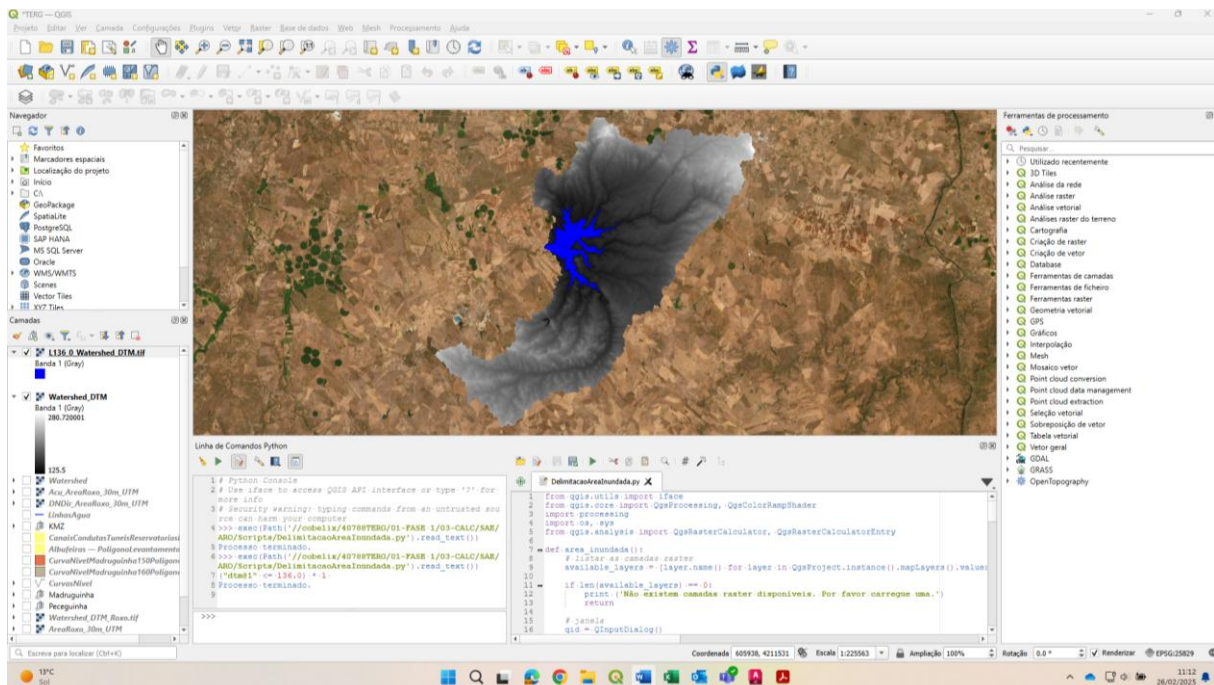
*TERG — QGIS

Projeto Editar Ver Camada Configurações Plugins Vetor Raster Base de dados Web Mesh Processamento Ajuda

Navegador

Favoritos
Marcadores espaciais
Localização do projeto
Início
C:\
GeoPackage
SpatiaLite
PostgreSQL
SAP HANA
MS SQL Server
Oracle
WMS/WMTS
Scenes
Vector Tiles
XYZ Tiles

Camadas

L136_0_Watershed_DTM.tif
Banda 1 (Gray)

Watershed_DTM
Banda 1 (Gray)
280.720001

125.5

Watershed
Acu_AreaRoxo_30m_UTM
DNDir_AreaRoxo_30m_UTM
LinhasAgua
KMZ
CanaisCondutasTuneisReservatorios
Albufeiras — PoligonoLevantamento
CurvaNivelMadruguinha150Poligono
CurvaNivelMadruguinha160Poligono
CurvasNivel
Madruguinha
Peceguinha
Watershed_DTM_Roxo.tif
AreaRoxo_30m_UTM

Linha de Comandos Python

1 # Python Console
2 # Use iface to access QGIS API interface or type '?' for more info
3 # Security warning: typing commands from an untrusted source can harm your computer
4 >>> exec(Path('//cobelix/40708TERG/01-FASE 1/03-CALC/SAE/ARO/Scripts/DelimitacaoAreaInundada.py').read_text())
5 Processo terminado.
6 >>> exec(Path('//cobelix/40708TERG/01-FASE 1/03-CALC/SAE/ARO/Scripts/DelimitacaoAreaInundada.py').read_text())
7 ("dtm@1" <= 136.0) * 1
8 Processo terminado.
9

>>>

DelimitacaoAreaInundada.py

1 from qgis.utils import iface
2 from qgis.core import QgsProcessing, QgsColorRampShader
3 import processing
4 import os, sys
5 from qgis.analysis import QgsRasterCalculator, QgsRasterCalculatorEntry
6
7 def area_inundada():
8     # listar as camadas raster
9     available_layers = [layer.name() for layer in QgsProject.instance().mapLayers().values
10
11     if len(available_layers) == 0:
12         print ('Não existem camadas raster disponíveis. Por favor carregue uma.')
13         return
14
15     # janela
16     gid = QInputDialog()

Ferramentas de processamento

Pesquisar...
Utilizado recentemente
3D Tiles
Análise da rede
Análise raster
Análise vetorial
Análises raster do terreno
Cartografia
Criação de raster
Criação de vetor
Database
Ferramentas de camadas
Ferramentas de ficheiro
Ferramentas raster
Geometria vetorial
GPS
Gráficos
Interpolação
Mesh
Mosaico vetor
Point cloud conversion
Point cloud data management
Point cloud extraction
Seleção vetorial
Sobreposição de vetor
Tabela vetorial
Vetor geral
GDAL
GRASS
OpenTopography

Escreva para localizar (Ctrl+K)

Coordenada 605938, 4211531 Escala 1:225563 Ampliação 100% Rotação 0.0 ° Renderizar EPSG:25829

13°C
Sol

11:12
26/02/2025